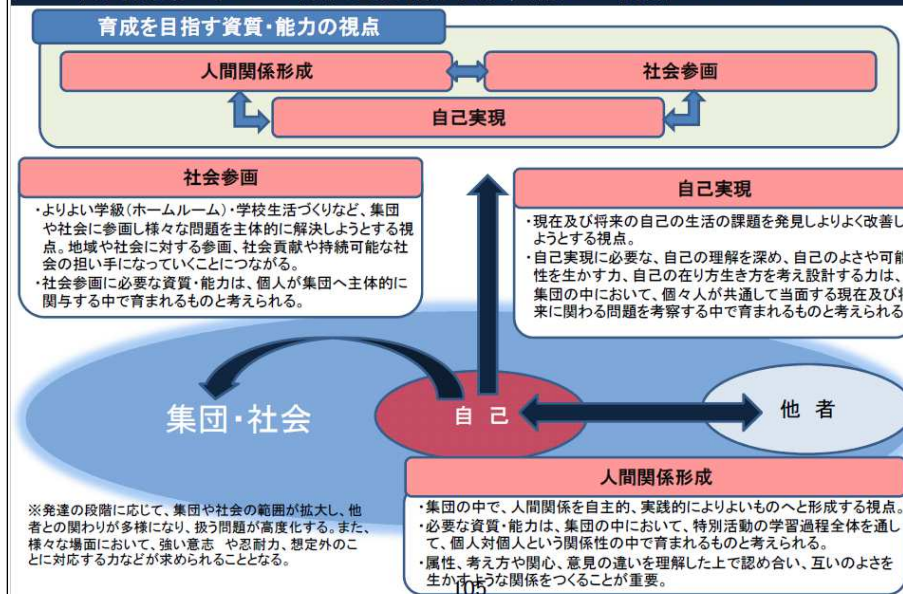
育成を目指す資質・能力の視点

人間関係形成

社会参画

自己実現

社会参画

・よりよい学級（ホームルーム）・学校生活づくりなど、集団や社会に参画し様々な問題を主体的に解決しようとする視点。地域や社会に対する参画、社会貢献や持続可能な社会の担い手になっていくことにつながる。
・社会参画に必要な資質・能力は、個人が集団へ主体的に関与する中で育まれるものと考えられる。

自己実現

・現在及び将来の自己の生活の課題を発見しよりよく改善しようとする視点。
・自己実現に必要な、自己の理解を深め、自己のよさや可能性を生かす力、自己の在り方生き方を考え設計する力は、集団の中において、個々人が共通して当面する現在及び将来に関わる問題を考察する中で育まれるものと考えられる。

集団・社会

自己

他者

人間関係形成

・集団の中で、人間関係を自主的、実践的によりよいものへと形成する視点。
・必要な資質・能力は、集団の中において、特別活動の学習過程全体を通して、個人対個人という関係性の中で育まれるものと考えられる。
・属性、考え方や関心、意見の違いを理解した上で認め合い、互いのよさを生かすような関係をつくることが重要。

※発達の段階に応じて、集団や社会の範囲が拡大し、他者との関わりが多様になり、扱う問題が高度化する。また、様々な場面において、強い意志 や忍耐力、想定外のことに対応する力などが求められることとなる。

105